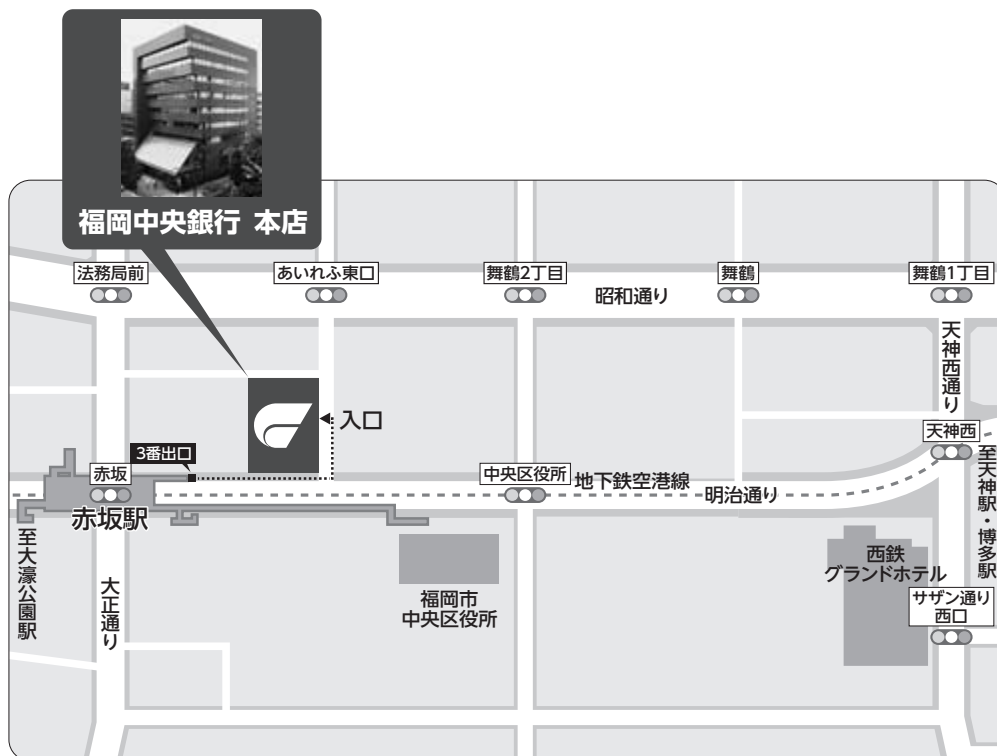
福岡中央銀行 本店

法務局前

あいれふ東口

舞鶴2丁目

舞鶴

舞鶴1丁目

昭和通り

天神西通り

入口

3番出口

赤坂

赤坂駅

中央区役所

地下鉄空港線

明治通り

天神西

至天神駅・博多駅

至大濠公園駅

大正通り

福岡市
中央区役所

西鉄
グランドホテル

サザン通り
西口